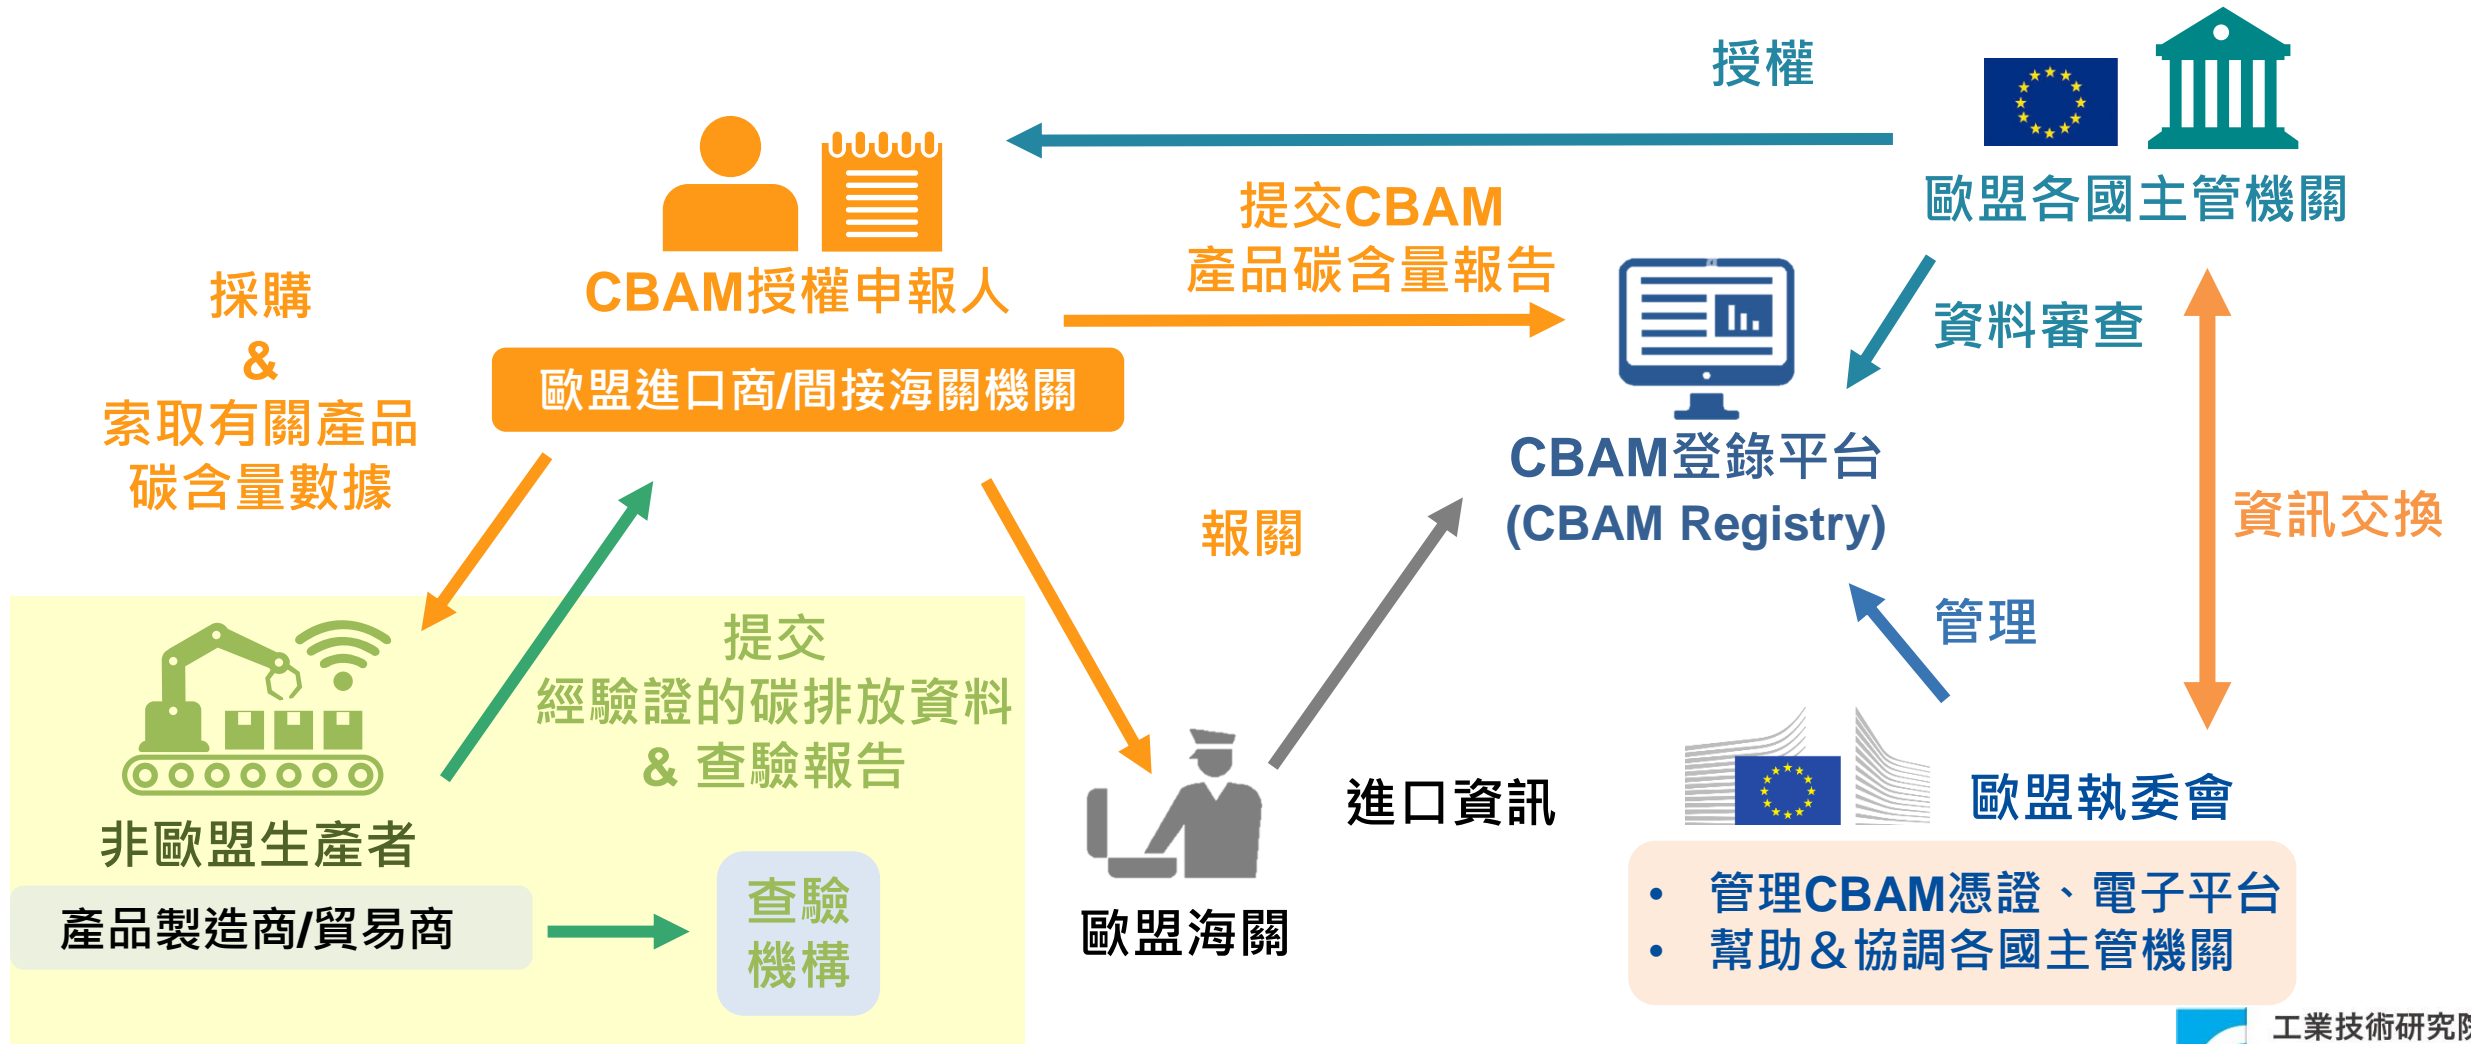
授權

歐盟各國主管機關

CBAM授權申報人

歐盟進口商/間接海關機關

提交CBAM
產品碳含量報告

採購
&
索取有關產品
碳含量數據

CBAM登錄平台
(CBAM Registry)

資料審查

資訊交換

報關

管理

提交
經驗證的碳排放資料
& 查驗報告

非歐盟生產者

產品製造商/貿易商

查驗
機構

進口資訊

歐盟海關

歐盟執委會

• 管理CBAM憑證、電子平台
• 幫助&協調各國主管機關

工業技術研究院